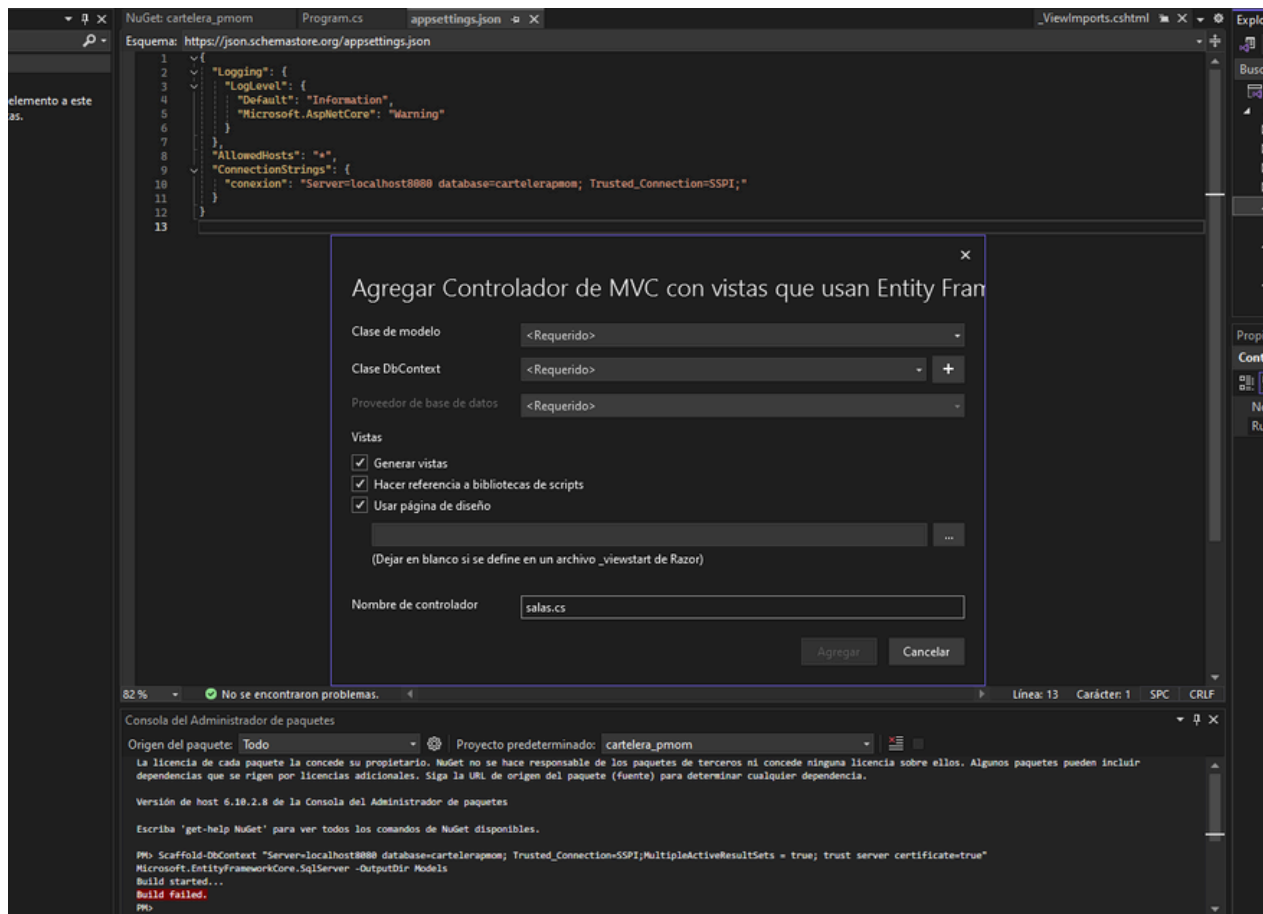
NuGet: cartelera_pmom Program.cs appsettings.json _ViewImports.cshtml Explo

elemento a este as.

Esquema: https://json.schemastore.org/appsettings.json

1 {
2 "Logging": {
3 "LogLevel": {
4 "Default": "Information",
5 "Microsoft.AspNetCore": "Warning"
6 }
7 },
8 "AllowedHosts": "*",
9 "ConnectionStrings": {
10 "conexion": "Server=localhost8080 database=carteleraрmom; Trusted_Connection=SSPI;"
11 }
12 }
13

Agregar Controlador de MVC con vistas que usan Entity Fram

Clase de modelo <Requerido>

Clase DbContext <Requerido> +

Proveedor de base de datos <Requerido>

Vistas

Generar vistas

Hacer referencia a bibliotecas de scripts

Usar página de diseño

...

(Dejar en blanco si se define en un archivo _viewstart de Razor)

Nombre de controlador salas.cs

Agregar Cancelar

Busc

Prop

Cont

Ne

Ru

82 % No se encontraron problemas. Línea: 13 Carácter: 1 SPC CRLF

Consola del Administrador de paquetes

Origen del paquete: Todo Proyecto predeterminado: cartelera_pmom

La licencia de cada paquete la concede su propietario. NuGet no se hace responsable de los paquetes de terceros ni concede ninguna licencia sobre ellos. Algunos paquetes pueden incluir dependencias que se rigen por licencias adicionales. Siga la URL de origen del paquete (fuente) para determinar cualquier dependencia.

Versión de host 6.10.2.8 de la Consola del Administrador de paquetes

Escriba 'get-help NuGet' para ver todos los comandos de NuGet disponibles.

PM> Scaffold-DbContext "Server=localhost8080 database=carteleraрmom; Trusted_Connection=SSPI;MultipleActiveResultSets = true; trust server certificate=true" Microsoft.EntityFrameworkCore.SqlServer -OutputDir Models
Build started...
Build failed.
PM>